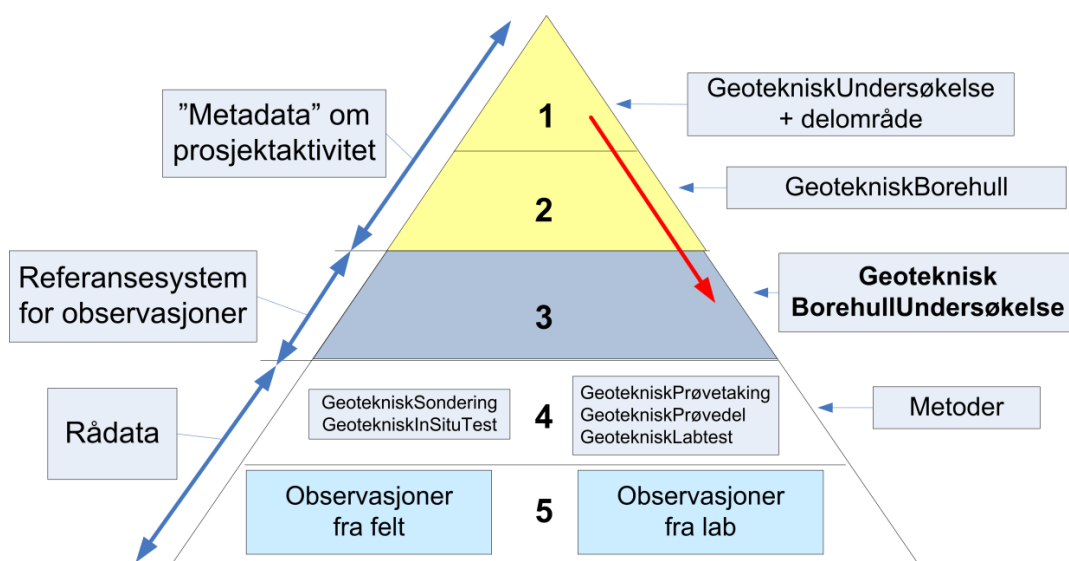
”Metadata” om prosjektaktivitet

1

GeoteknoiskUndersøkelse + delområde

2

GeotekniskBorehull

Referansesystem for observasjoner

3

Geoteknisk BorehullUndersøkelse

Rådata

GeotekniskSondering
GeotekniskInSituTest

4

GeotekniskPrøvetaking
GeotekniskPrøvedel
GeotekniskLabtest

Metoder

Observasjoner fra felt

5

Observasjoner fra lab